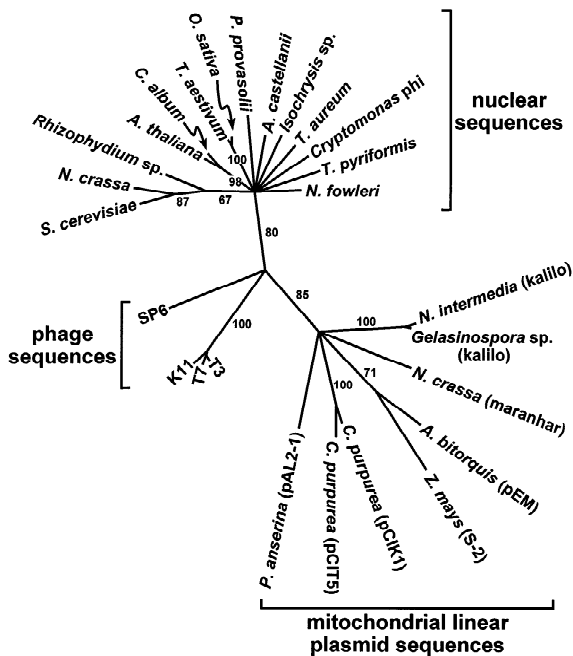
O. sativa
P. provasolii
T. aestivum
A. castellanii
Isochrysis sp.
C. album
T. aureum
A. thaliana
Cryptomonas phi
Rhizophydium sp.
T. pyriformis
100
98
N. crassa
N. fowleri
S. cerevisiae
87
67
nuclear sequences
80
85
phage sequences
SP6
100
K11
T7
T3
100
N. intermedia (kalilo)
Gelasinospora sp. (kalilo)
N. crassa (maranhar)
71
100
A. bitorquis (pEM)
Z. mays (S-2)
C. purpurea (pClK1)
C. purpurea (pClT5)
P. anserina (pAL2-1)
mitochondrial linear plasmid sequences